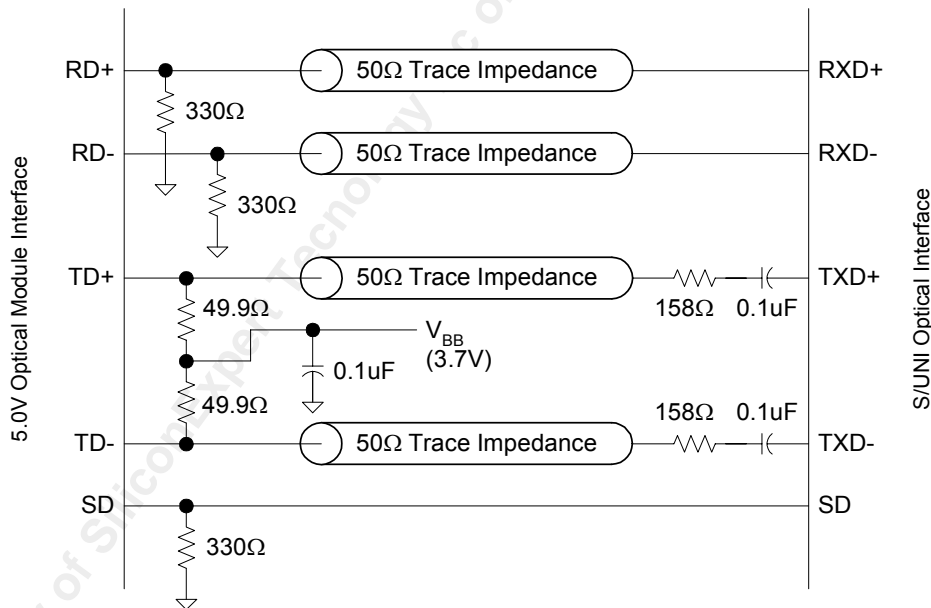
5.0V Optical Module Interface

RD+
330Ω
50Ω Trace Impedance
RXD+

RD-
330Ω
50Ω Trace Impedance
RXD-

TD+
49.9Ω
50Ω Trace Impedance
158Ω
0.1uF
TXD+

$V_{BB}$
(3.7V)
0.1uF
49.9Ω

158Ω
0.1uF
TD-
50Ω Trace Impedance
TXD-

SD
330Ω
SD

S/UNI Optical Interface